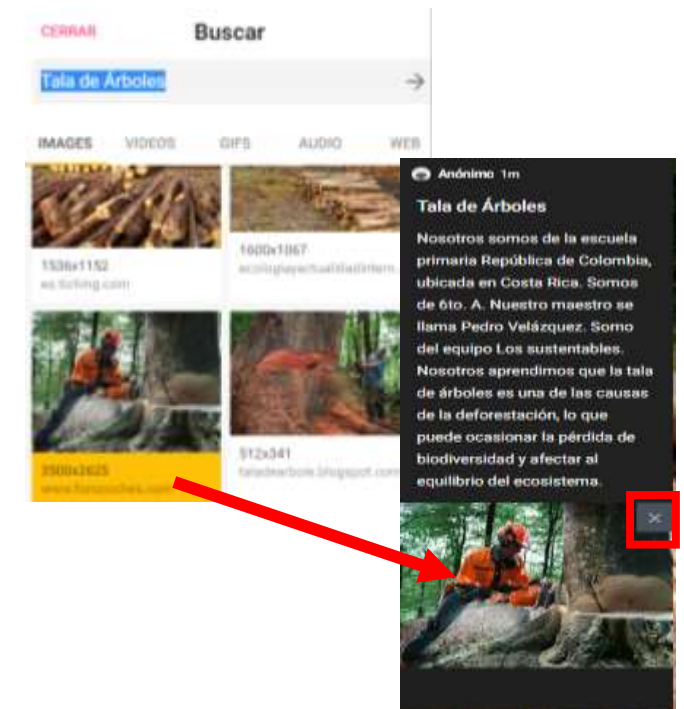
CERRAR Buscar

Tala de Árboles

IMAGES VIDEOS GIFS AUDIO WEB

1536x1152
es.fishing.com

1600x1067
ecologiayactualidadintern...

3500x2625
www.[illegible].com

512x341
taladearbole.blogspot.com

Anónimo 1m

Tala de Árboles

Nosotros somos de la escuela primaria República de Colombia, ubicada en Costa Rica. Somos de 6to. A. Nuestro maestro se llama Pedro Velázquez. Somo del equipo Los sustentables. Nosotros aprendimos que la tala de árboles es una de las causas de la deforestación, lo que puede ocasionar la pérdida de biodiversidad y afectar al equilibrio del ecosistema.

×